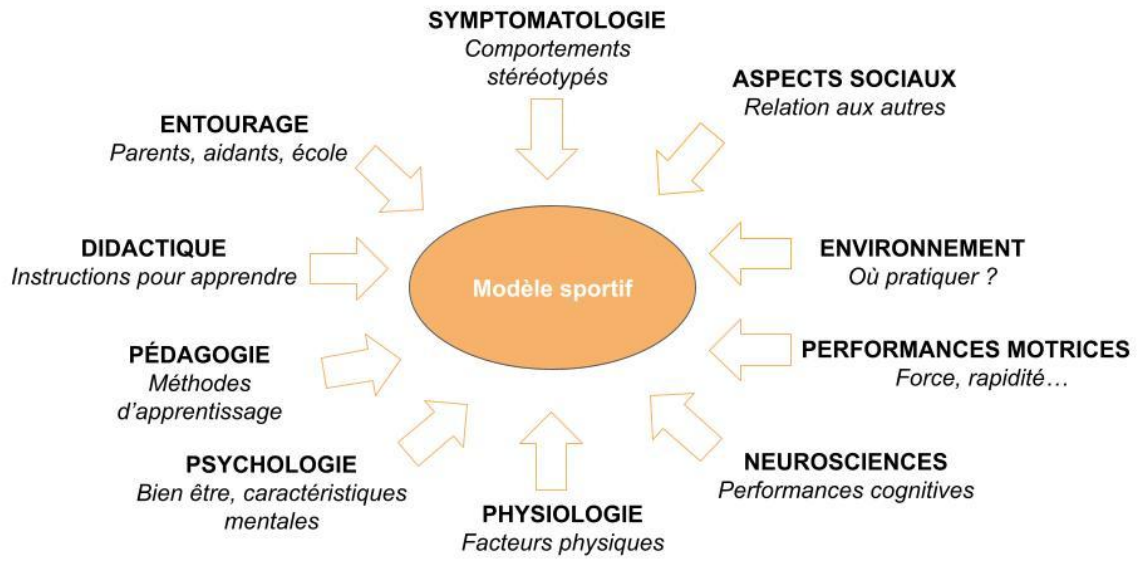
SYMPTOMATOLOGIE
Comportements stéréotypés

ASPECTS SOCIAUX
Relation aux autres

ENTOURAGE
Parents, aidants, école

DIDACTIQUE
Instructions pour apprendre

Modèle sportif

ENVIRONNEMENT
Où pratiquer ?

PÉDAGOGIE
Méthodes d'apprentissage

PERFORMANCES MOTRICES
Force, rapidité…

PSYCHOLOGIE
Bien être, caractéristiques mentales

NEUROSCIENCES
Performances cognitives

PHYSIOLOGIE
Facteurs physiques